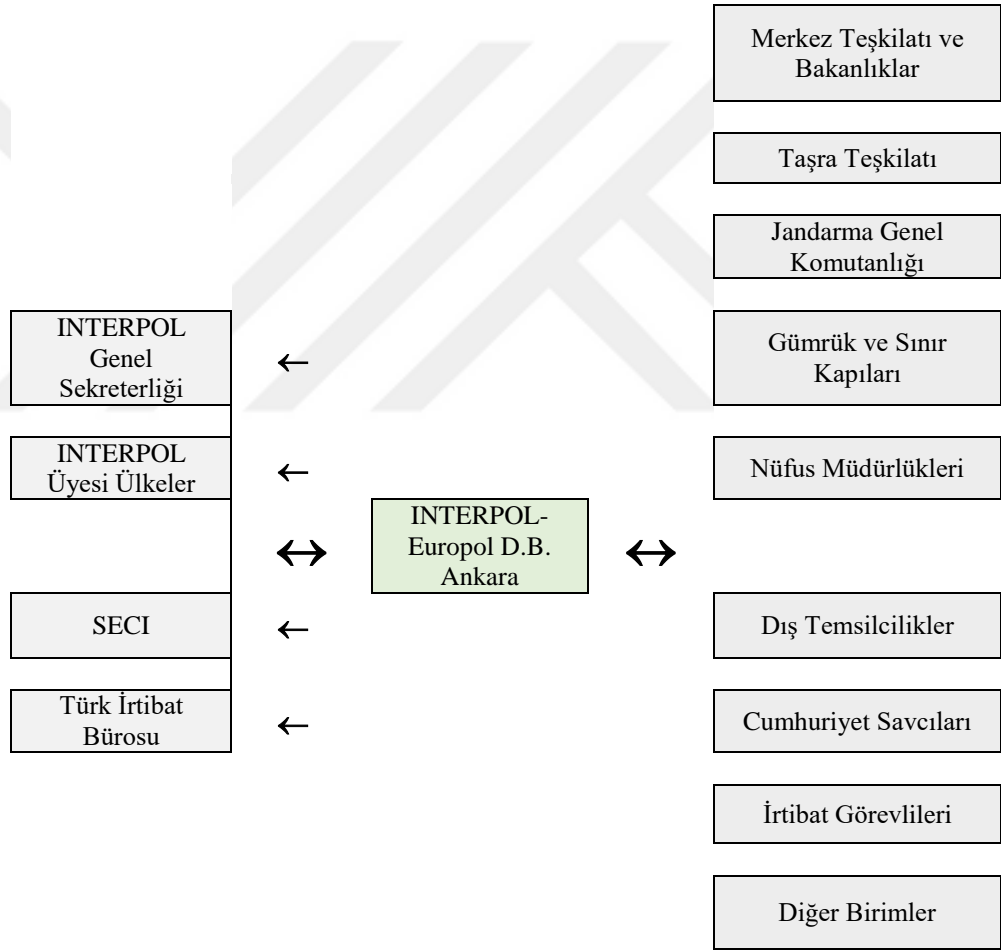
Merkez Teşkilatı ve Bakanlıklar

Taşra Teşkilatı

Jandarma Genel Komutanlığı

INTERPOL Genel Sekreterliği

←

Gümrük ve Sınır Kapıları

INTERPOL Üyesi Ülkeler

←

Nüfus Müdürlükleri

↔

INTERPOL-Europol D.B. Ankara

↔

SECI

←

Dış Temsilcilikler

Türk İrtibat Bürosu

←

Cumhuriyet Savcıları

İrtibat Görevlileri

Diğer Birimler